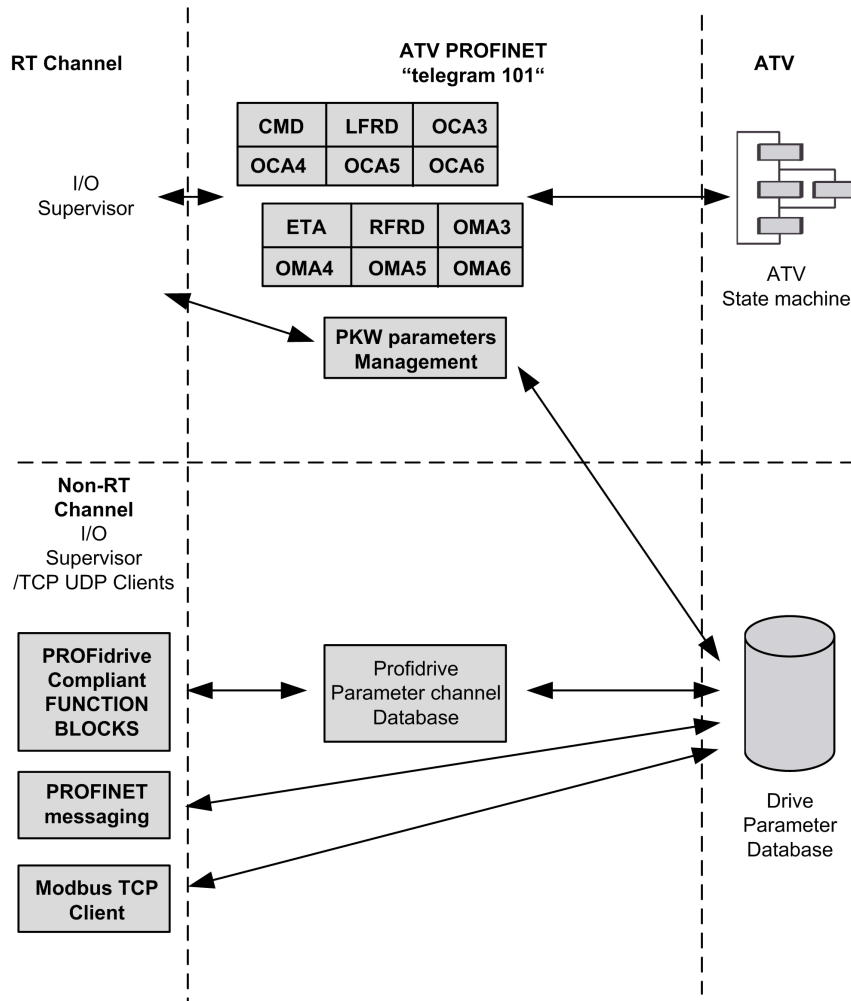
RT Channel

ATV PROFINET "telegram 101"

ATV

| CMD | LFRD | OCA3 |
|---|---|---|
| OCA4 | OCA5 | OCA6 |

I/O Supervisor

| ETA | RFRD | OMA3 |
|---|---|---|
| OMA4 | OMA5 | OMA6 |

ATV State machine

PKW parameters Management

Non-RT Channel
I/O Supervisor /TCP UDP Clients

PROFidrive Compliant FUNCTION BLOCKS

Profidrive Parameter channel Database

PROFINET messaging

Modbus TCP Client

Drive Parameter Database